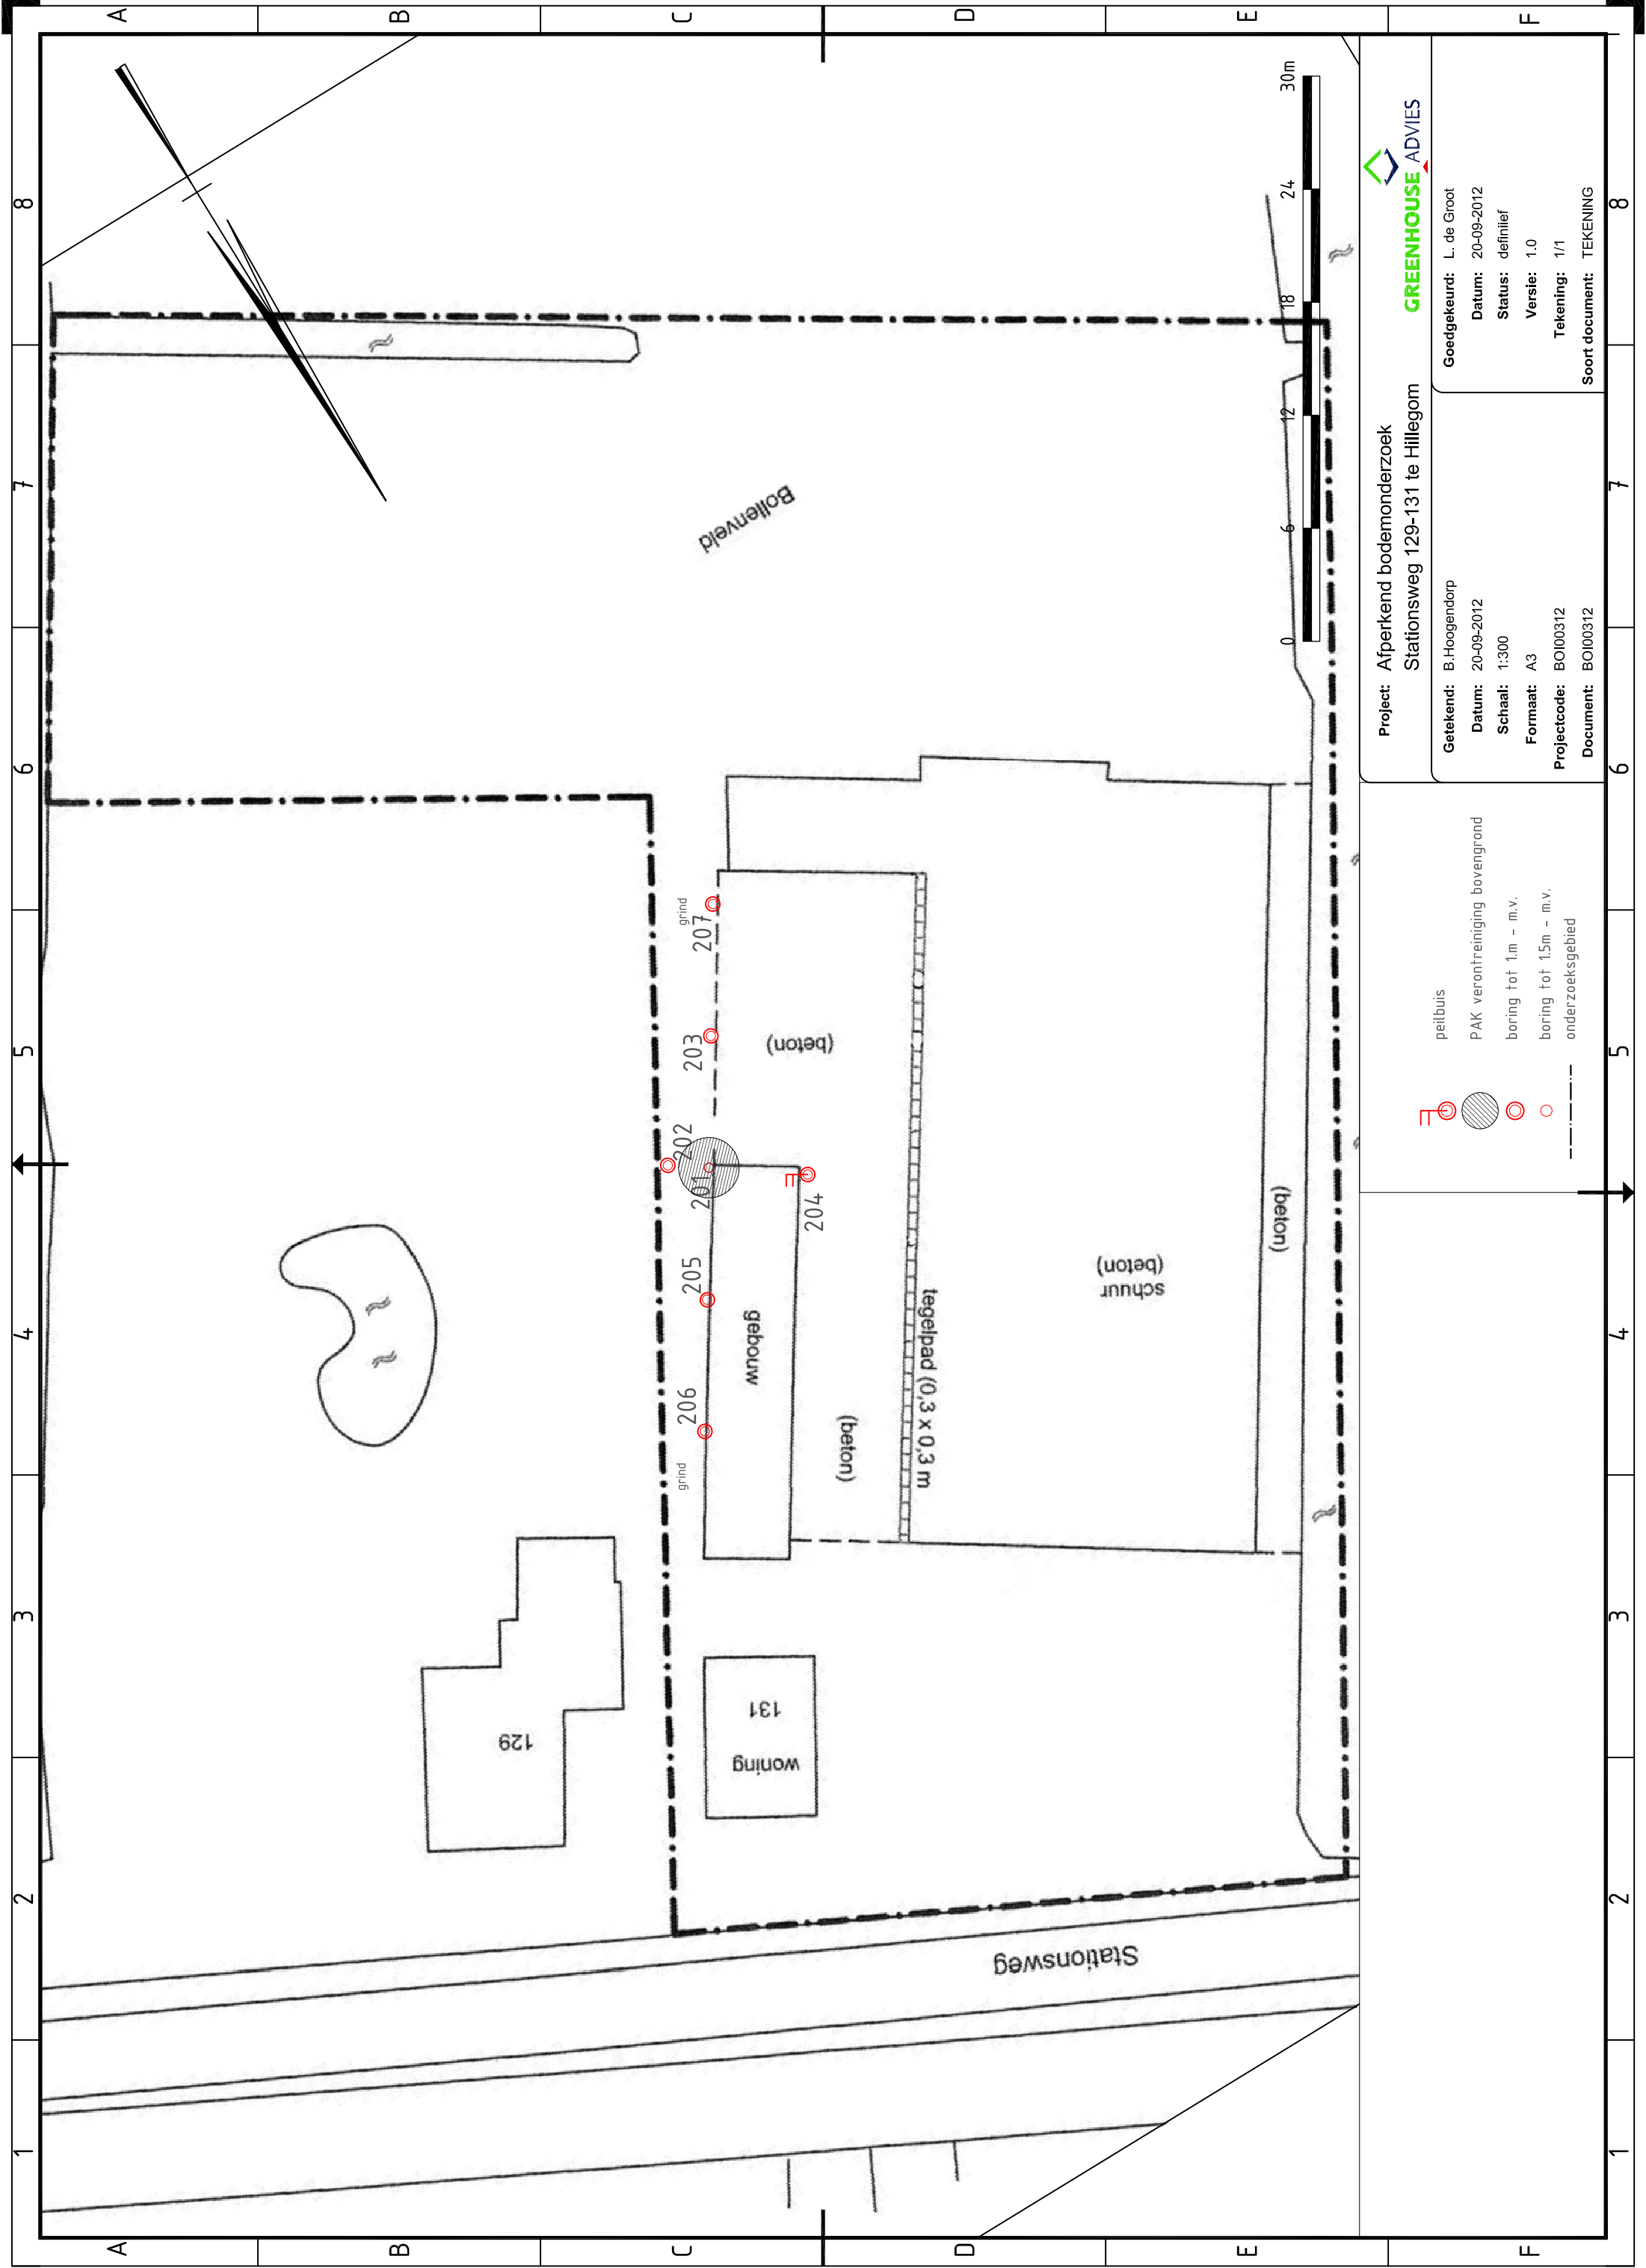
A B C D E F

8 7 6 5 4 3 2 1

Bollenveld

0 6 12 18 24 30m

GREENHOUSE ADVIES

Project: Afperkend bodemonderzoek Stationsweg 129-131 te Hillegom

| Getekend: | B.Hoogendorp | Goedgekeurd: | L. de Groot |
|---|---|---|---|
| Datum: | 20-09-2012 | Datum: | 20-09-2012 |
| Schaal: | 1:300 | Status: | definitief |
| Formaat: | A3 | Versie: | 1.0 |
| Projectcode: | BOI00312 | Tekening: | 1/1 |
| Document: | BOI00312 | Soort document: | TEKENING |

peilbuis
PAK verontreiniging bovengrond
boring tot 1m - m.v.
boring tot 1.5m - m.v.
onderzoeksgebied

grind
207
203
(beton)
202
201
204
205
206
grind
gebouw
(beton)
tegelpad (0,3 x 0,3 m
schuur (beton)
(beton)
129
woning 131
Stationsweg